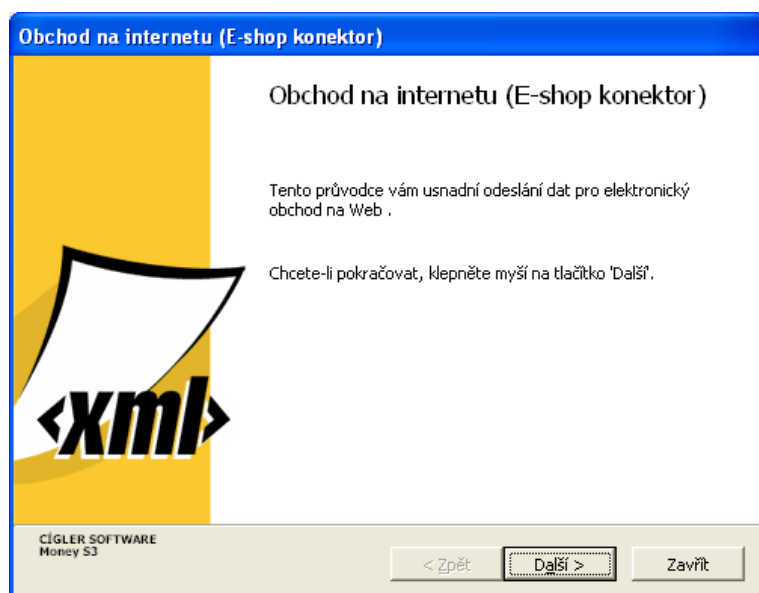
Obchod na internetu (E-shop konektor)

Obchod na internetu (E-shop konektor)

Tento průvodce vám usnadní odeslání dat pro elektronický obchod na Web .

Chcete-li pokračovat, klepněte myší na tlačítko 'Další'.

<xml>

CÍGLER SOFTWARE
Money S3

< Zpět

Další >

Zavřít